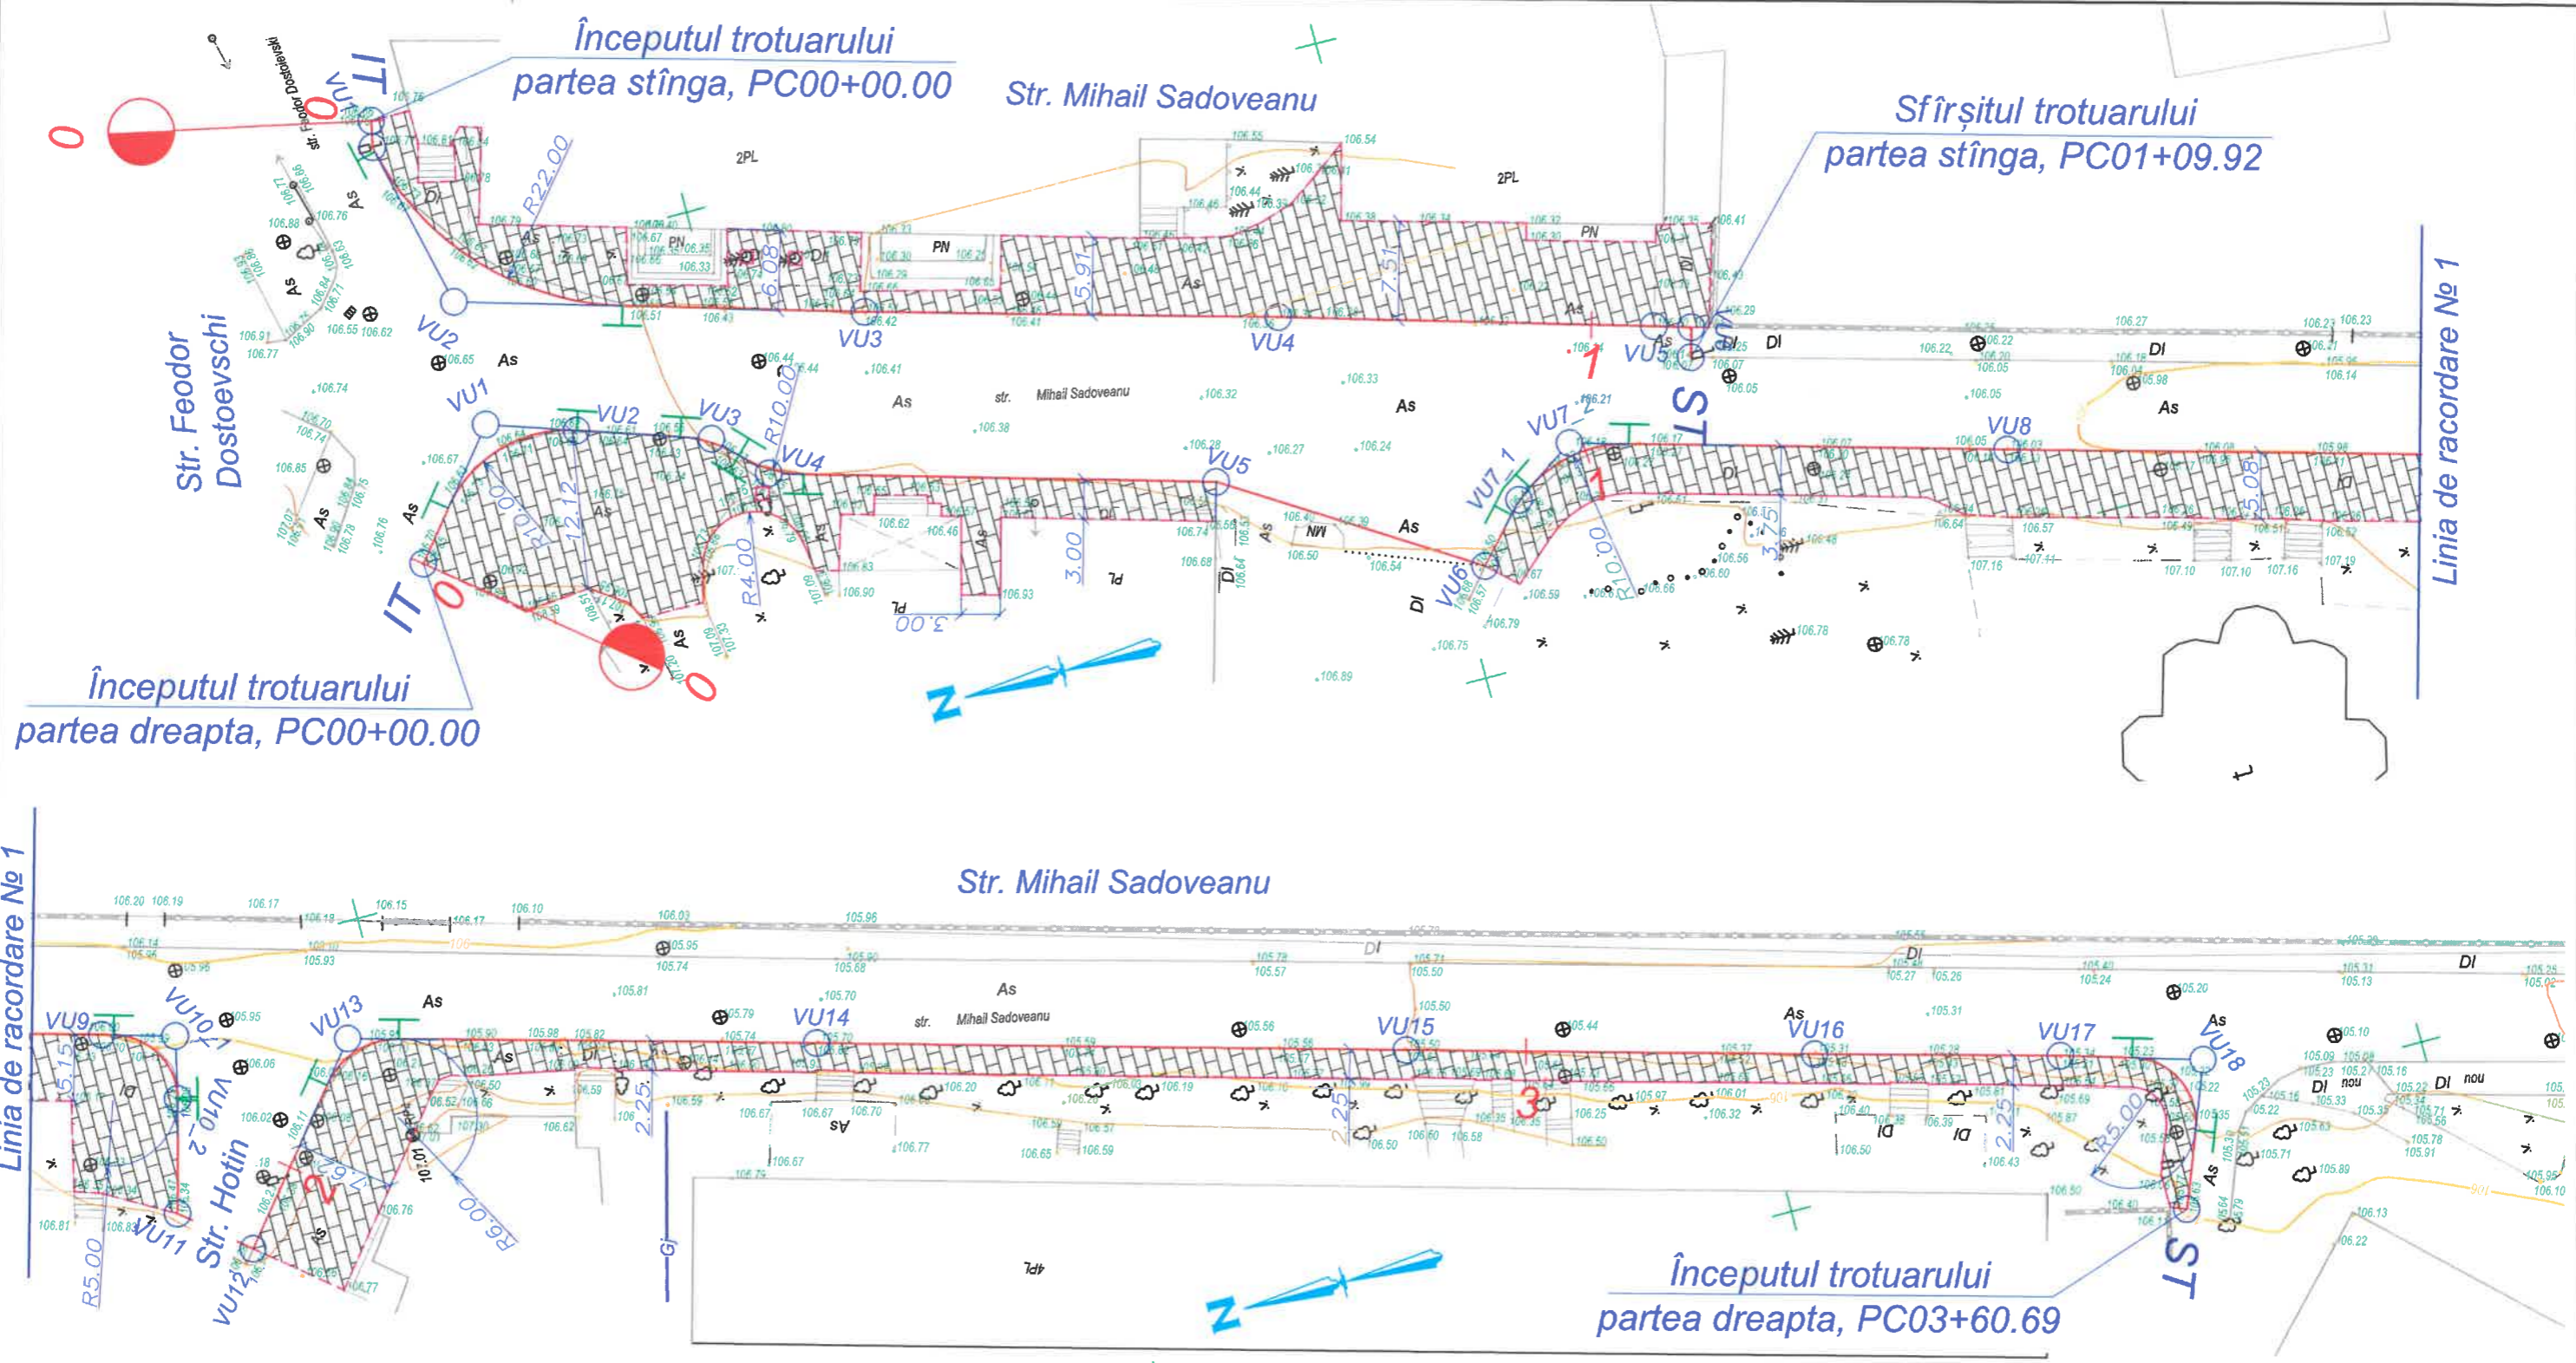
Începutul trotuarului
partea stînga, PC00+00.00

Str. Mihail Sadoveanu

Sfîrșitul trotuarului
partea stînga, PC01+09.92

Str. Feodor Dostoevschi

str. Feodor Dostoevski

IT
VU1
VU2
VU3
VU4
VU5
VU6
VU7_1
VU7_2
VU8
ST
R22.00
R10.00
R4.00
6.08
5.91
7.51
12.12
3.00
5.08
3.75
2PL
PN
DI
As
PL
NM
str. Mihail Sadoveanu

Linia de racordare № 1

Începutul trotuarului
partea dreapta, PC00+00.00

N

Str. Mihail Sadoveanu

Linia de racordare № 1

VU9
VU10_1
VU10_2
VU11
VU12
VU13
VU14
VU15
VU16
VU17
VU18
Str. Hotin
R5.00
R6.00
5.15
2.25
DI
As
4PL
str. Mihail Sadoveanu
ST

Începutul trotuarului
partea dreapta, PC03+60.69

N